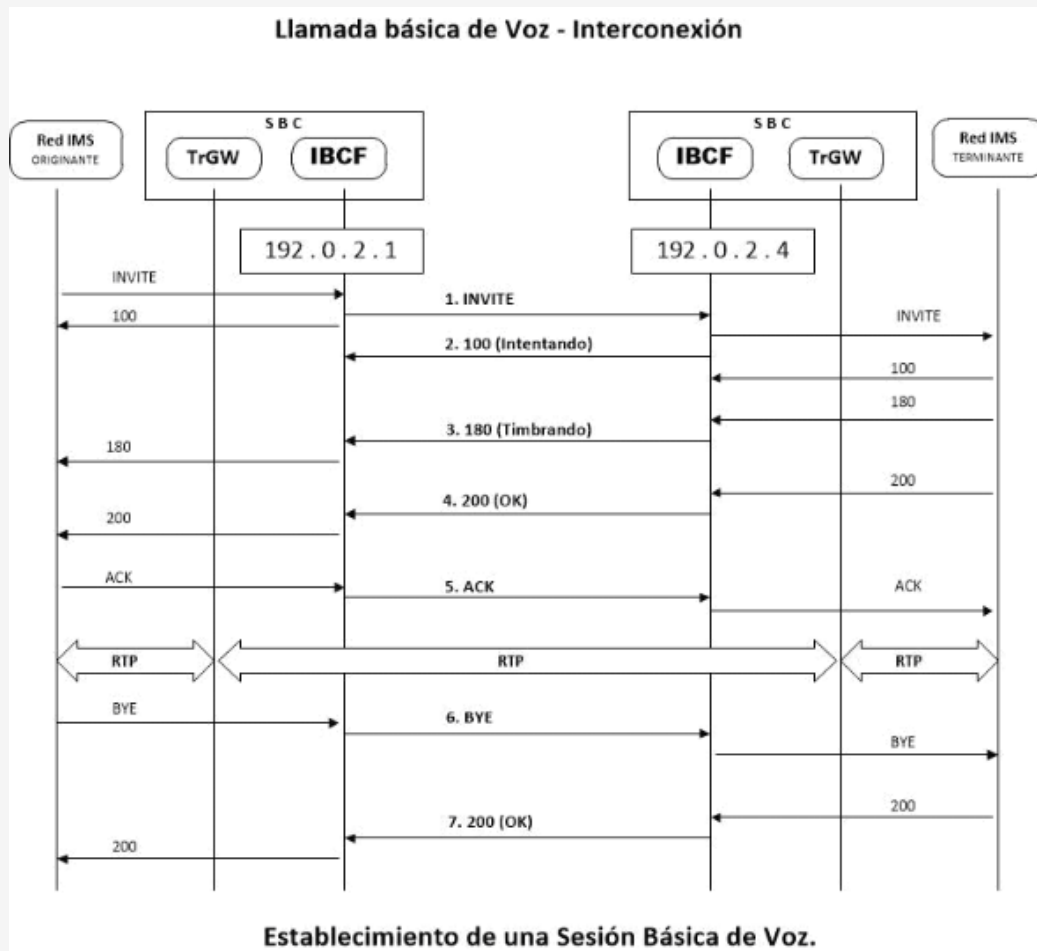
Llamada básica de Voz - Interconexión

Red IMS
ORIGINANTE

S B C
TrGW
IBCF

S B C
IBCF
TrGW

Red IMS
TERMINANTE

192 . 0 . 2 . 1

192 . 0 . 2 . 4

INVITE
1. INVITE
100
INVITE
2. 100 (Intentando)
100
180
3. 180 (Timbrando)
180
200
4. 200 (OK)
200
ACK
5. ACK
ACK
RTP
RTP
RTP
BYE
6. BYE
BYE
200
7. 200 (OK)
200

Establecimiento de una Sesión Básica de Voz.